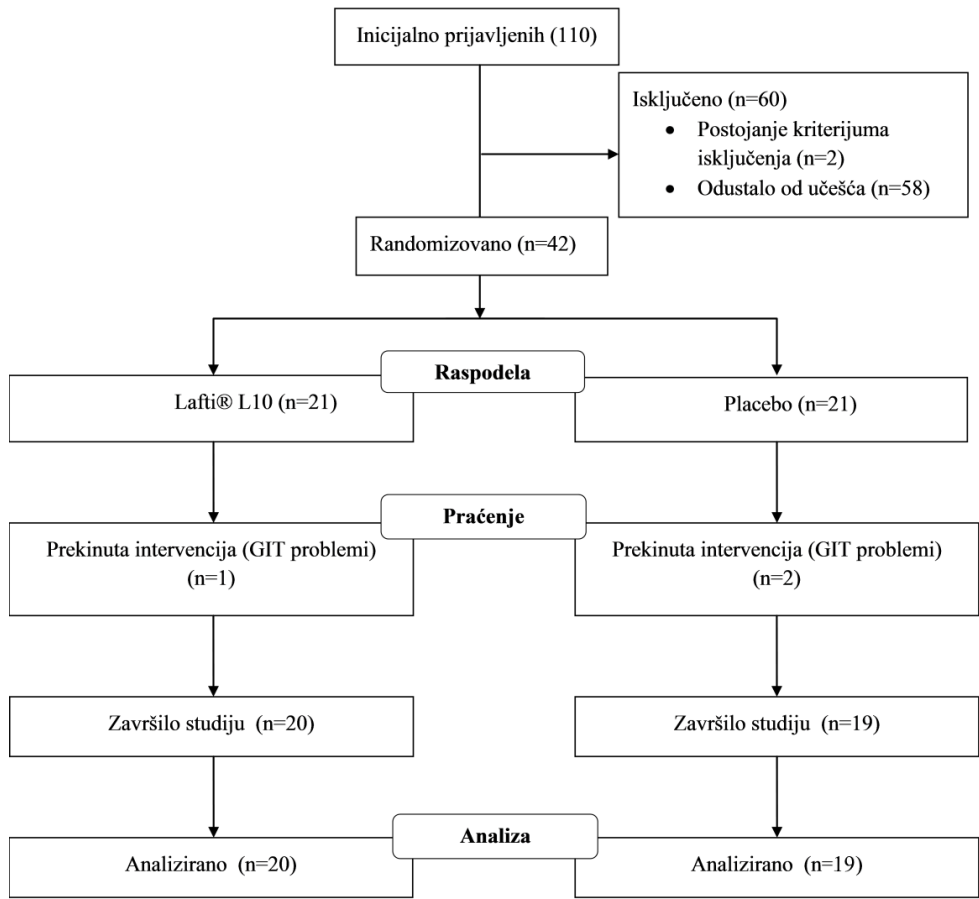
Inicijalno prijavljenih (110)

Isključeno (n=60)
- Postojanje kriterijuma isključenja (n=2)
- Odustalo od učešća (n=58)

Randomizovano (n=42)

Raspodela

Lafti® L10 (n=21)

Placebo (n=21)

Praćenje

Prekinuta intervencija (GIT problemi) (n=1)

Prekinuta intervencija (GIT problemi) (n=2)

Završilo studiju (n=20)

Završilo studiju (n=19)

Analiza

Analizirano (n=20)

Analizirano (n=19)